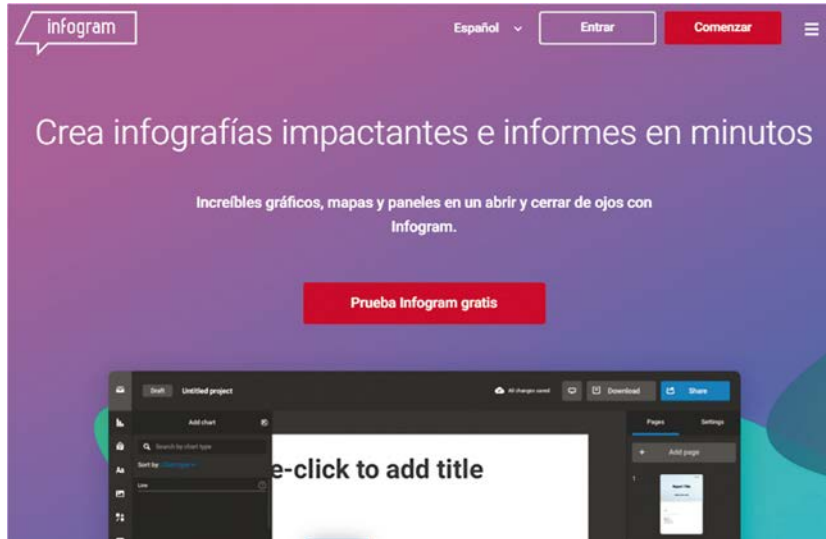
infogram

Español ⌄ Entrar Comenzar

Crea infografías impactantes e informes en minutos

Increíbles gráficos, mapas y paneles en un abrir y cerrar de ojos con Infogram.

Prueba Infogram gratis

Draft Untitled project

All changes saved

Download

Share

Add chart

Search by chart type

Sort by: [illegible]

Line

e-click to add title

Pages

Settings

+ Add page

1

Report Title